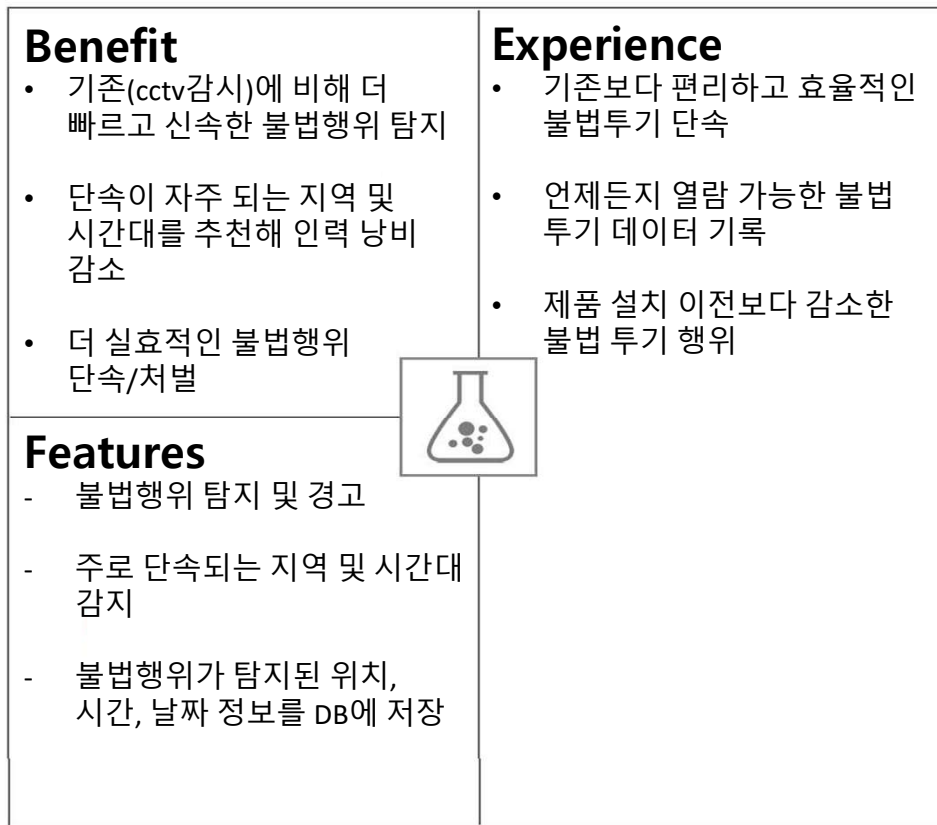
Benefit
• 기존(cctv감시)에 비해 더 빠르고 신속한 불법행위 탐지

• 단속이 자주 되는 지역 및 시간대를 추천해 인력 낭비 감소

• 더 실효적인 불법행위 단속/처벌

Features
- 불법행위 탐지 및 경고

- 주로 단속되는 지역 및 시간대 감지

- 불법행위가 탐지된 위치, 시간, 날짜 정보를 DB에 저장

Experience
• 기존보다 편리하고 효율적인 불법투기 단속

• 언제든지 열람 가능한 불법 투기 데이터 기록

• 제품 설치 이전보다 감소한 불법 투기 행위